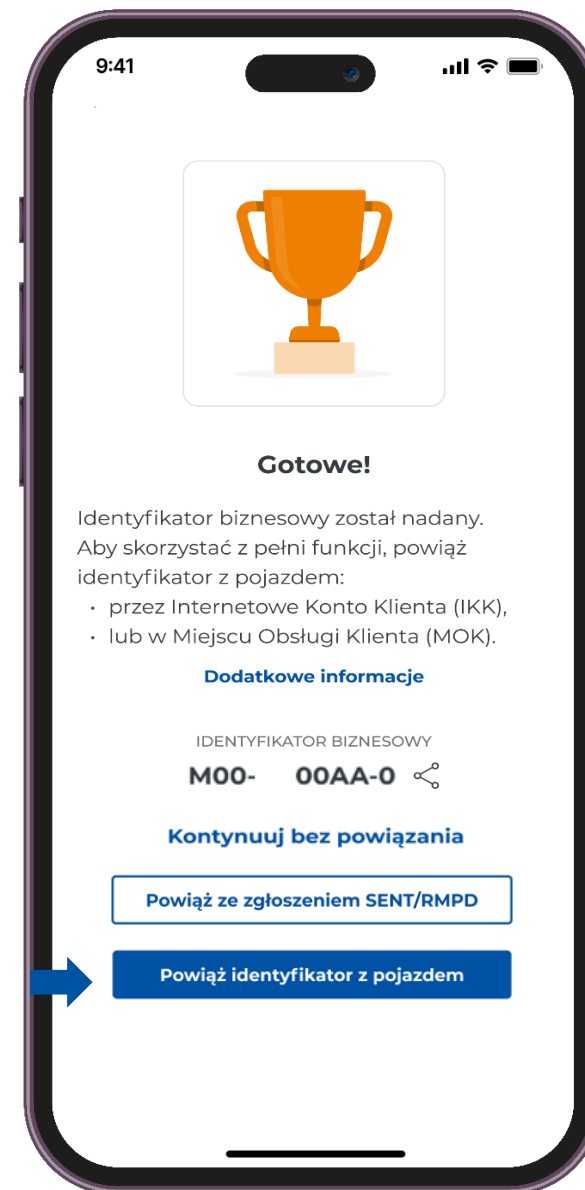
9:41

Gotowe!

Identyfikator biznesowy został nadany. Aby skorzystać z pełni funkcji, powiąż identyfikator z pojazdem:
• przez Internetowe Konto Klienta (IKK),
• lub w Miejscu Obsługi Klienta (MOK).

Dodatkowe informacje

IDENTYFIKATOR BIZNESOWY
M00- 00AA-0

Kontynuuj bez powiązania

Powiąż ze zgłoszeniem SENT/RMPD

Powiąż identyfikator z pojazdem